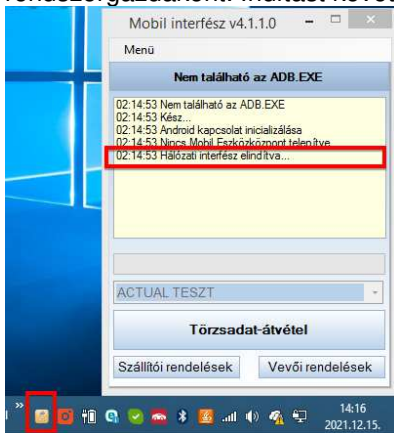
rendszergazdának. Mutat követ

Mobil interfész v4.1.1.0

Menü

Nem található az ADB.EXE

02:14:53 Nem található az ADB.EXE
02:14:53 Kész...
02:14:53 Android kapcsolat inicializálása
02:14:53 Nincs Mobil Eszközközpont telepítve
02:14:53 Hálózati interfész elindítva...

ACTUAL TESZT

Törzsadat-átvétel

Szállítói rendelések

Vevői rendelések

14:16
2021.12.15.